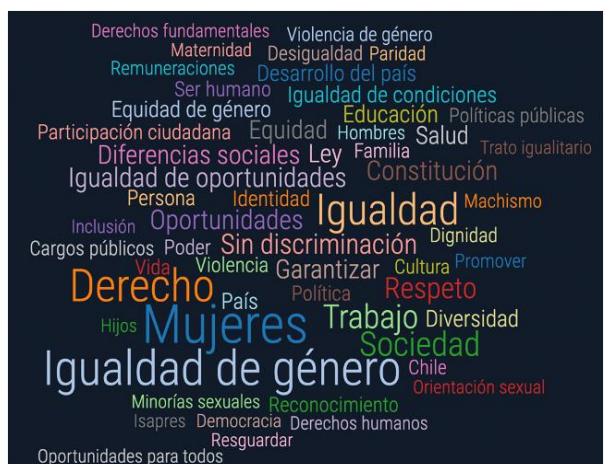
Derechos fundamentales Violencia de género
Maternidad Desigualdad Paridad
Remuneraciones Desarrollo del país
Ser humano Igualdad de condiciones
Equidad de género Educación Políticas públicas
Participación ciudadana Equidad Hombres Salud
Diferencias sociales Ley Familia Trato igualitario
Igualdad de oportunidades Constitución
Persona Identidad Igualdad Machismo
Inclusión Oportunidades Dignidad
Cargos públicos Poder Sin discriminación
Vida Violencia Garantizar Cultura Promover
Derecho País Política Respeto
Hijos Mujeres Trabajo Diversidad
Sociedad
Igualdad de género Chile
Orientación sexual
Minorías sexuales Reconocimiento
Isapres Democracia Derechos humanos
Resguardar
Oportunidades para todos